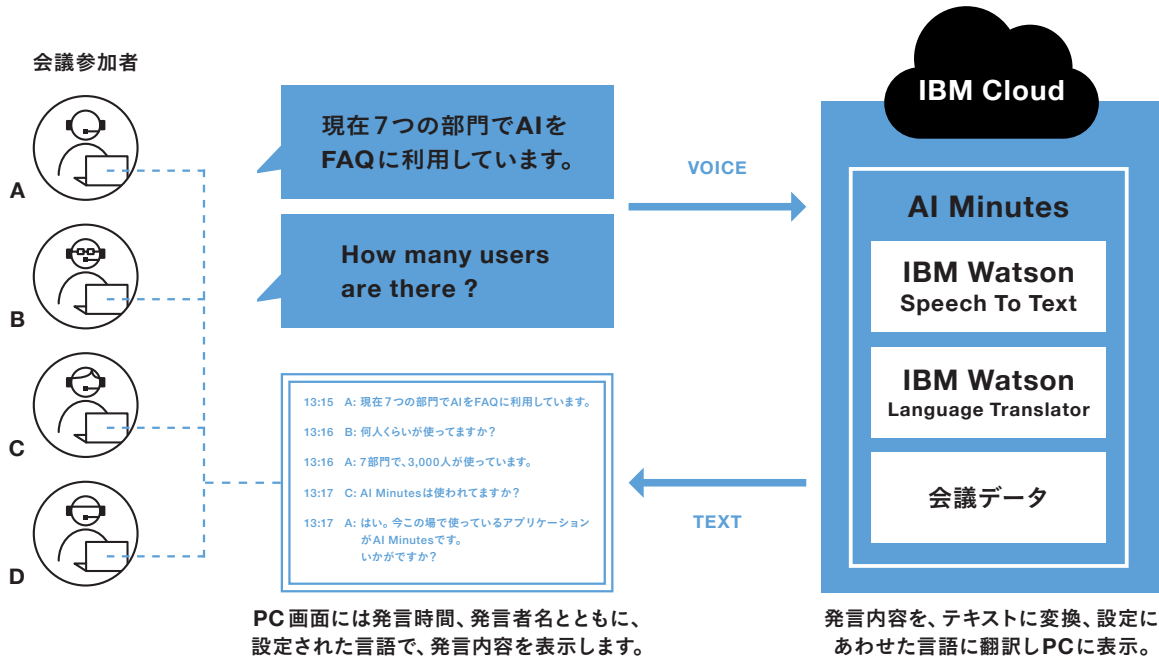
会議参加者

A

B

C

D

現在7つの部門でAIをFAQに利用しています。

How many users are there ?

VOICE

IBM Cloud

AI Minutes

IBM Watson
Speech To Text

IBM Watson
Language Translator

会議データ

13:15 A: 現在7つの部門でAIをFAQに利用しています。
13:16 B: 何人くらいが使ってますか?
13:16 A: 7部門で、3,000人が使っています。
13:17 C: AI Minutesは使われてますか?
13:17 A: はい。今この場で使っているアプリケーションがAI Minutesです。いかがですか?

TEXT

PC画面には発言時間、発言者名とともに、設定された言語で、発言内容を表示します。

発言内容を、テキストに変換、設定にあわせた言語に翻訳しPCに表示。